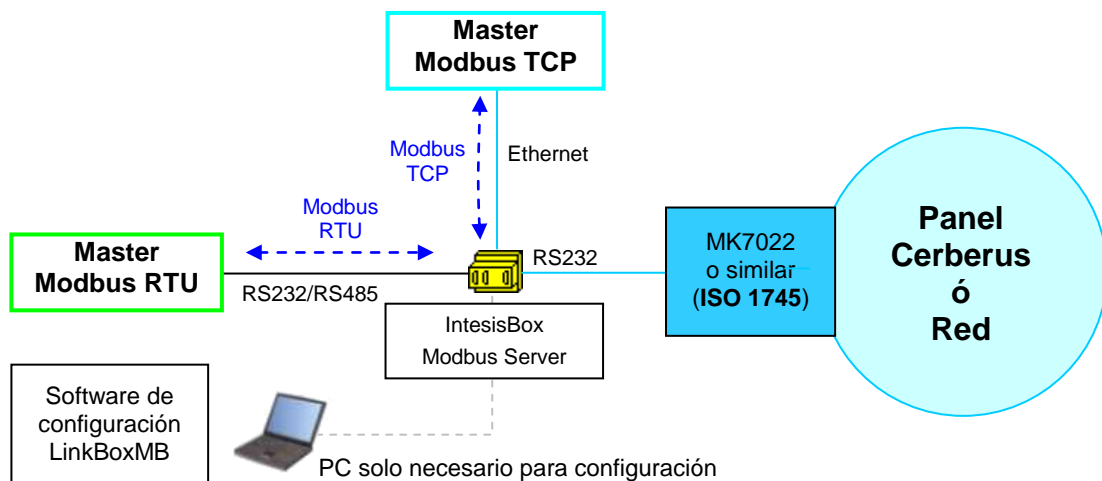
Master
Modbus TCP

Modbus
TCP

Ethernet

Modbus
RTU

Master
Modbus RTU

RS232/RS485

RS232

MK7022
o similar
(**ISO 1745**)

Panel
Cerberus
ó
Red

IntesisBox
Modbus Server

Software de
configuración
LinkBoxMB

PC solo necesario para configuración